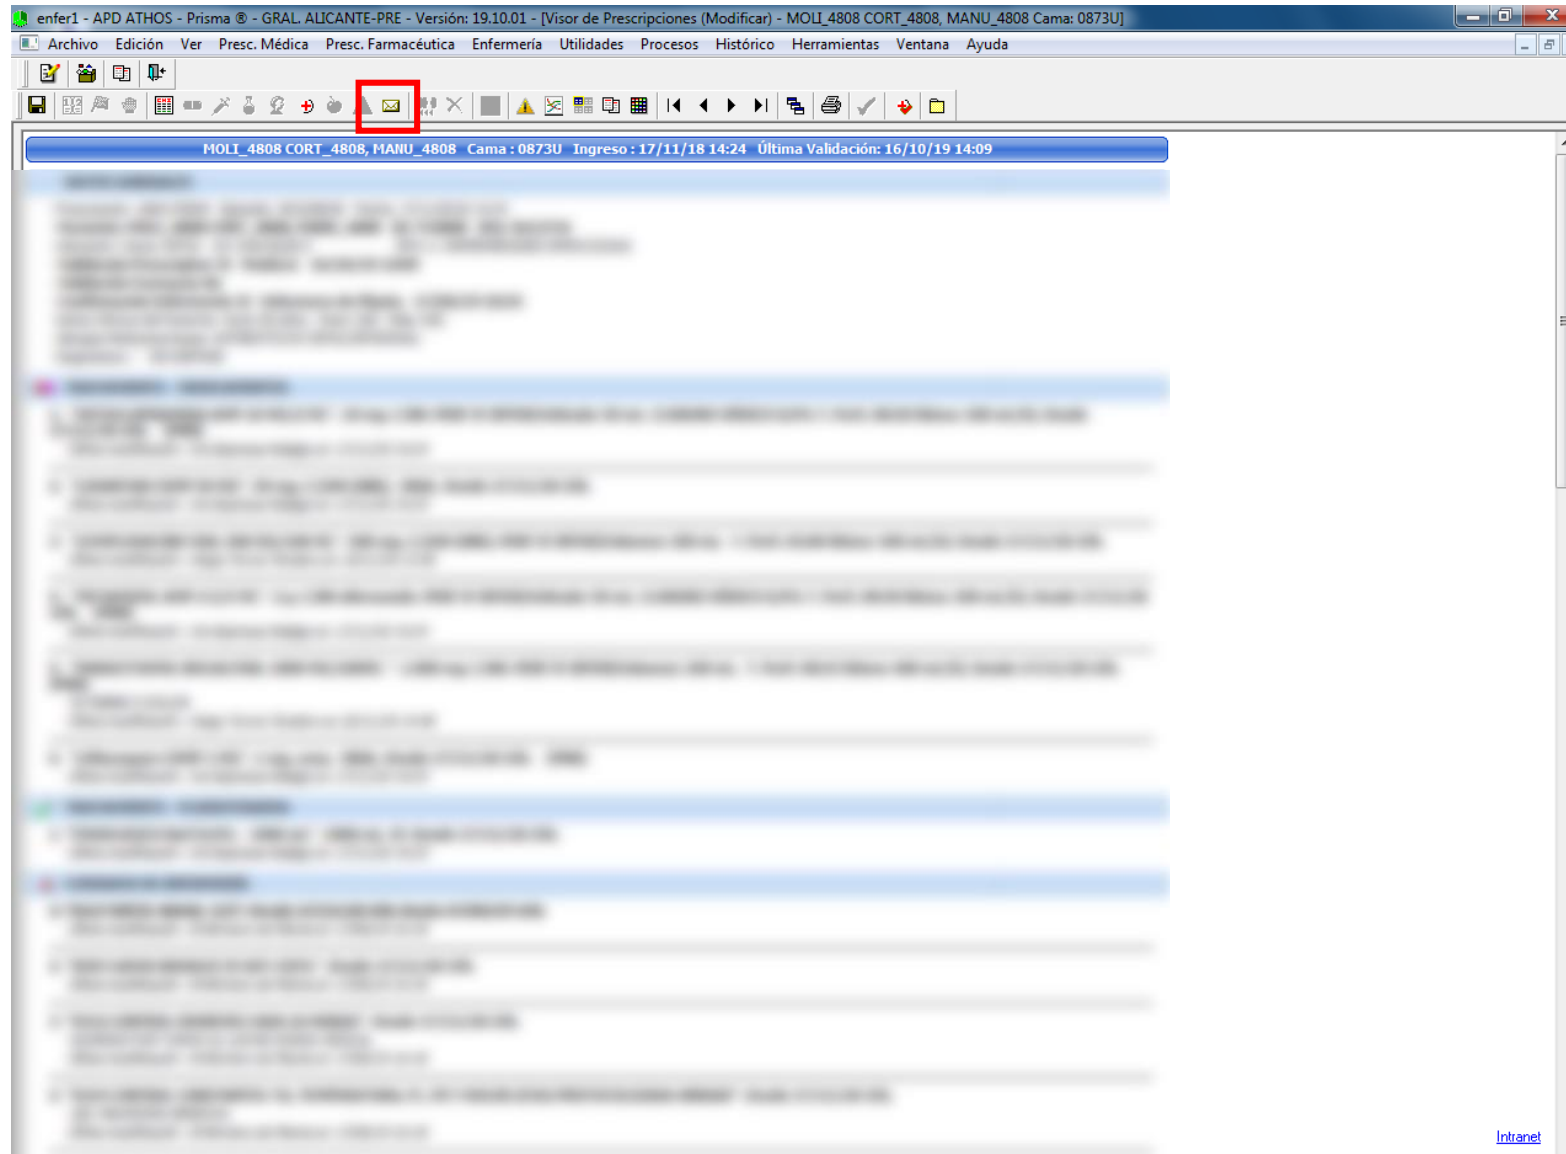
enfer1 - APD ATHOS - Prisma ® - GRAL. ALICANTE-PRE - Versión: 19.10.01 - [Visor de Prescripciones (Modificar) - MOLI_4808 CORT_4808, MANU_4808 Cama: 0873U]

Archivo Edición Ver Presc. Médica Presc. Farmacéutica Enfermería Utilidades Procesos Histórico Herramientas Ventana Ayuda

MOLI_4808 CORT_4808, MANU_4808 Cama : 0873U Ingreso : 17/11/18 14:24 Última Validación: 16/10/19 14:09

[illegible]

Intranet